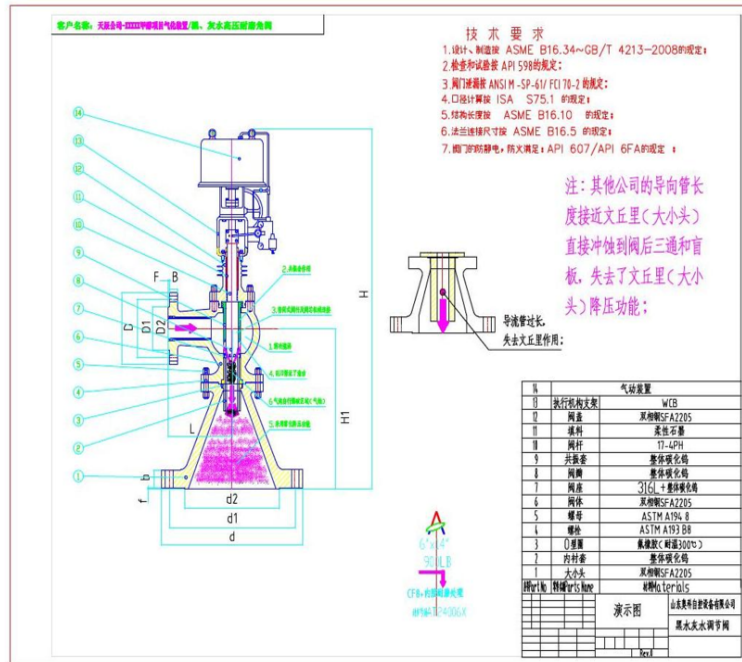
客户名称：天脊集团-XXXX甲醇项目气化装置/黑、灰水高压调节角阀

技 术 要 求

1.设计、制造按 ASME B16.34~GB/T 4213-2008的规定；
2.检查和试验按 API 598的规定；
3.阀门泄漏按 ANSI M-SP-61/ FCI 70-2 的规定；
4.口径计算按 ISA S75.1 的规定；
5.结构长度按 ASME B16.10 的规定；
6.法兰连接尺寸按 ASME B16.5 的规定；
7.阀门的防静电，防火规定：API 607/API 6FA的规定。

注：其他公司的导向管长度接近文丘里（大小头）直接冲蚀到阀后三通和盲板，失去了文丘里（大小头）降压功能；

导流管过长，失去文丘里作用！

⑭ ⑬ ⑫ ⑪ ⑩ ⑨ ⑧ ⑦ ⑥ ⑤ ④ ③ ② ①

F B
D D1 D2
H
H1
L
f b
d2
d1
d

6"x4"
900LB
CFB-内部结构处理
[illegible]

| 14 | 气动装置 | |
|---|---|---|
| 13 | 执行机构支架 | WCB |
| 12 | 阀盖 | 双相钢SFA2205 |
| 11 | 填料 | 柔性石墨 |
| 10 | 阀杆 | 17-4PH |
| 9 | 共振套 | 整体碳化钨 |
| 8 | 阀瓣 | 整体碳化钨 |
| 7 | 阀座 | 316L＋整体碳化钨 |
| 6 | 阀体 | 双相钢SFA2205 |
| 5 | 螺母 | ASTM A194 8 |
| 4 | 螺栓 | ASTM A193 B8 |
| 3 | O形圈 | 氟橡胶（耐温300℃） |
| 2 | 内衬套 | 整体碳化钨 |
| 1 | 大小头 | 双相钢SFA2205 |
| 序号Part No. | 材料Parts Name | 材料Materials |

演示图
山东奥科自控设备有限公司
黑水灰水调节阀
Rev.